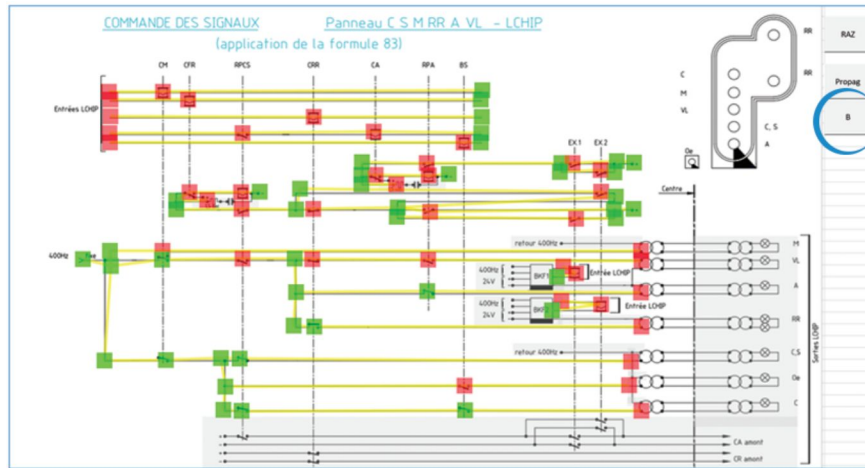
COMMANDE DES SIGNAUX

Panneau C S M RR A VL - LCHIP

(application de la formule 83)

CM CFR RPCS CRR CA RPA BS

Entrées LCHIP

EX.1 EX.2

Oe

RR

RR

C

M

VL

C, S

A

RAZ

Propag

B

Centre

400Hz

retour 400Hz

400Hz

24V

BKF

Entrée LCHIP

400Hz

24V

BKF

Entrée LCHIP

retour 400Hz

M

VL

A

RR

C,S

Oe

C

Sorties LCHIP

CA amont

CR amont